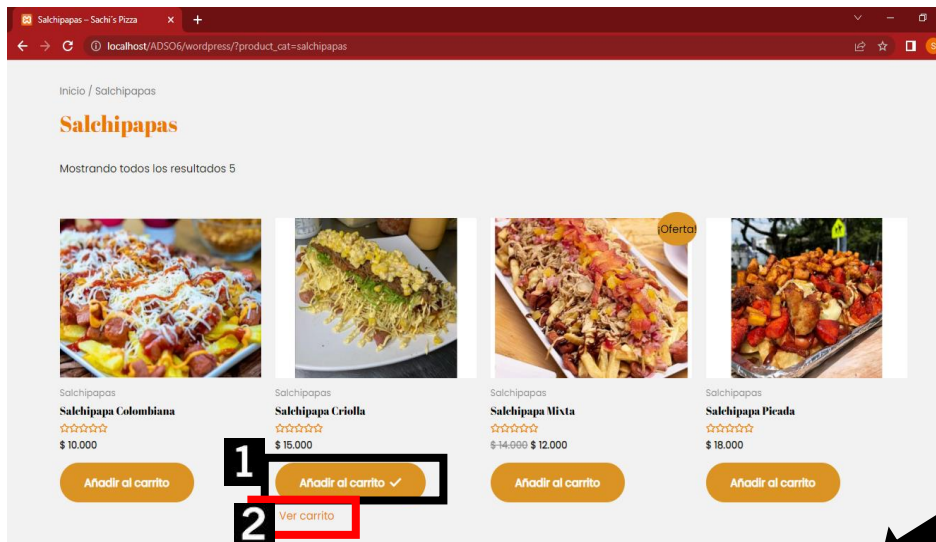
Salchipapas – Sachi's Pizza

localhost/ADSO6/wordpress/?product_cat=salchipapas

Inicio / Salchipapas

Salchipapas

Mostrando todos los resultados 5

¡Oferta!

Salchipapas
Salchipapa Colombiana
$ 10.000
Añadir al carrito

Salchipapas
Salchipapa Criolla
$ 15.000
Añadir al carrito ✓

Salchipapas
Salchipapa Mixta
~~$ 14.000~~ $ 12.000
Añadir al carrito

Salchipapas
Salchipapa Picada
$ 18.000
Añadir al carrito

1

2

Ver carrito